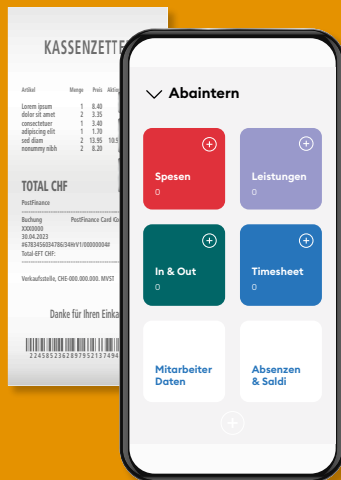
KASSENZETTE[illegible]

| Artikel | Menge | Preis | Aktio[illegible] |
|---|---|---|---|
| Lorem ipsum | 1 | 8.40 | |
| dolor sit amet | 2 | 3.35 | |
| consectetuer | 1 | 3.40 | |
| adipiscing elit | 1 | 1.70 | |
| sed diam | 2 | 13.95 | 10.9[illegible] |
| nonummy nibh | 2 | 8.30 | |

TOTAL CHF

PostFinance

Buchung PostFinance Card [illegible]
XXX0000
30.04.2023
#6783456034786/349rV1/00000004#
Total-EFT CHF:

Verkaufsstelle, CHE-000.000.000. MVST

Danke für Ihren Einka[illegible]

2245852362897952137494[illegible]

Abaintern

Spesen
0

Leistungen
0

In & Out
0

Timesheet
0

Mitarbeiter Daten

Absenzen & Saldi